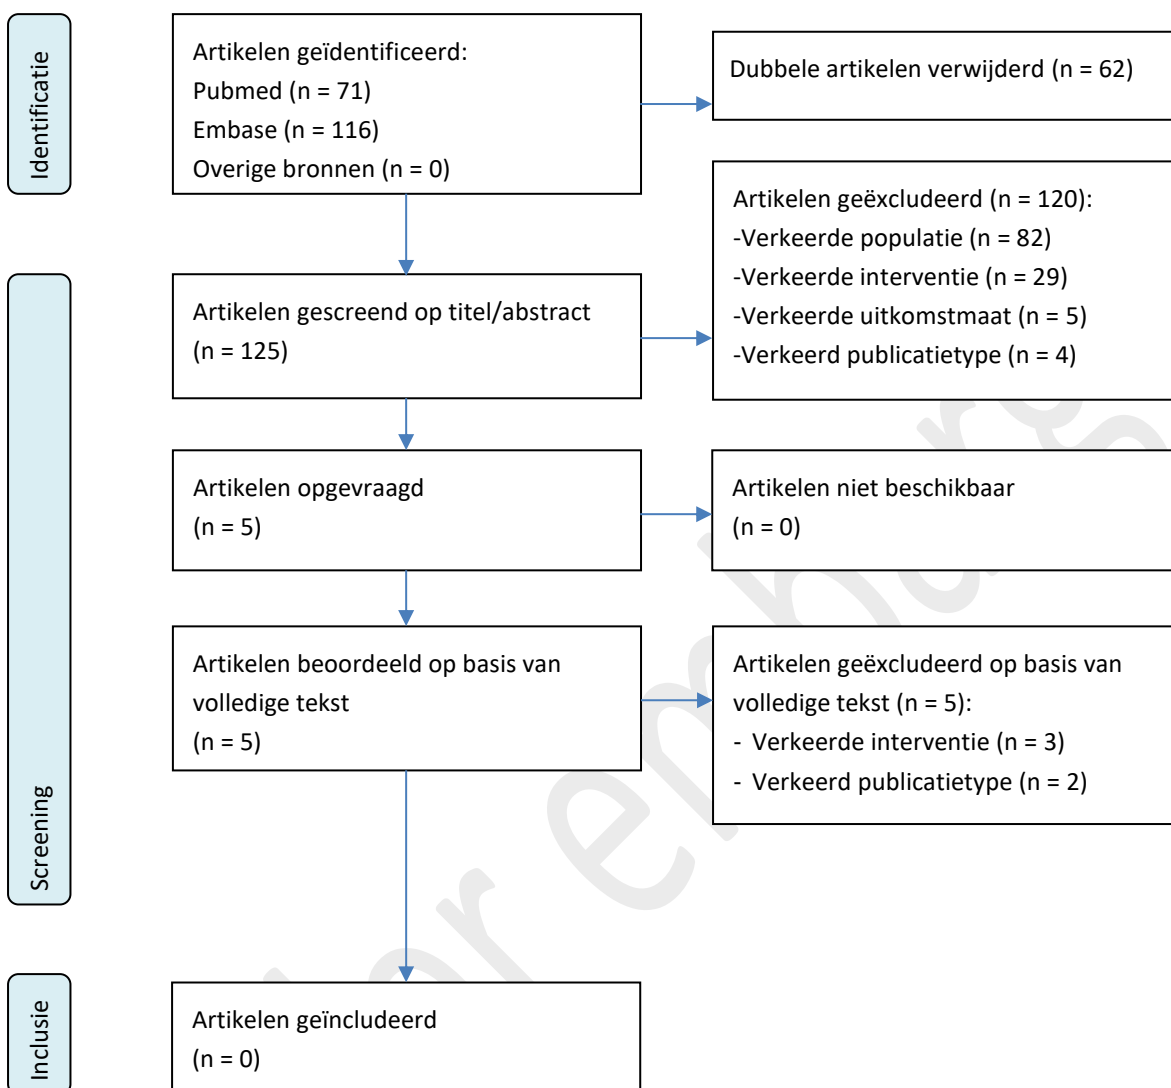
Identificatie

Artikelen geïdentificeerd:
Pubmed (n = 71)
Embase (n = 116)
Overige bronnen (n = 0)

Dubbele artikelen verwijderd (n = 62)

Screening

Artikelen gescreend op titel/abstract
(n = 125)

Artikelen geëxcludeerd (n = 120):
-Verkeerde populatie (n = 82)
-Verkeerde interventie (n = 29)
-Verkeerde uitkomstmaat (n = 5)
-Verkeerd publicatietype (n = 4)

Artikelen opgevraagd
(n = 5)

Artikelen niet beschikbaar
(n = 0)

Artikelen beoordeeld op basis van volledige tekst
(n = 5)

Artikelen geëxcludeerd op basis van volledige tekst (n = 5):
- Verkeerde interventie (n = 3)
- Verkeerd publicatietype (n = 2)

Inclusie

Artikelen geïncludeerd
(n = 0)